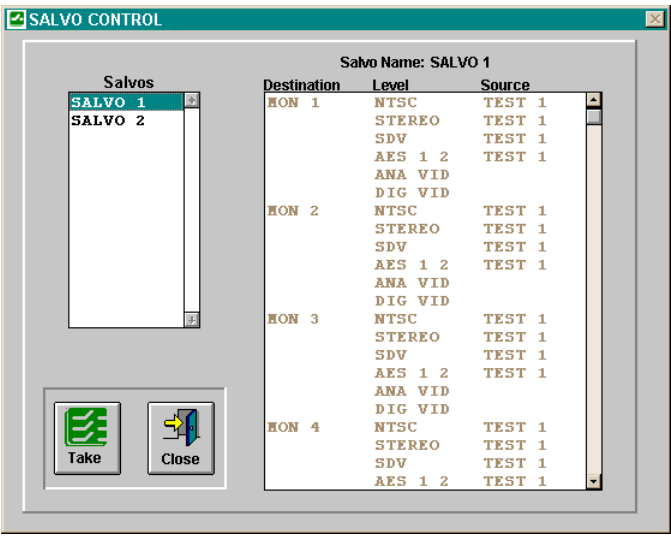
SALVO CONTROL

Salvos

SALVO 1
SALVO 2

Salvo Name: SALVO 1

| Destination | Level | Source |
|---|---|---|
| MON 1 | NTSC | TEST 1 |
| | STEREO | TEST 1 |
| | SDV | TEST 1 |
| | AES 1 2 | TEST 1 |
| | ANA VID | |
| | DIG VID | |
| MON 2 | NTSC | TEST 1 |
| | STEREO | TEST 1 |
| | SDV | TEST 1 |
| | AES 1 2 | TEST 1 |
| | ANA VID | |
| | DIG VID | |
| MON 3 | NTSC | TEST 1 |
| | STEREO | TEST 1 |
| | SDV | TEST 1 |
| | AES 1 2 | TEST 1 |
| | ANA VID | |
| | DIG VID | |
| MON 4 | NTSC | TEST 1 |
| | STEREO | TEST 1 |
| | SDV | TEST 1 |
| | AES 1 2 | TEST 1 |

Take

Close